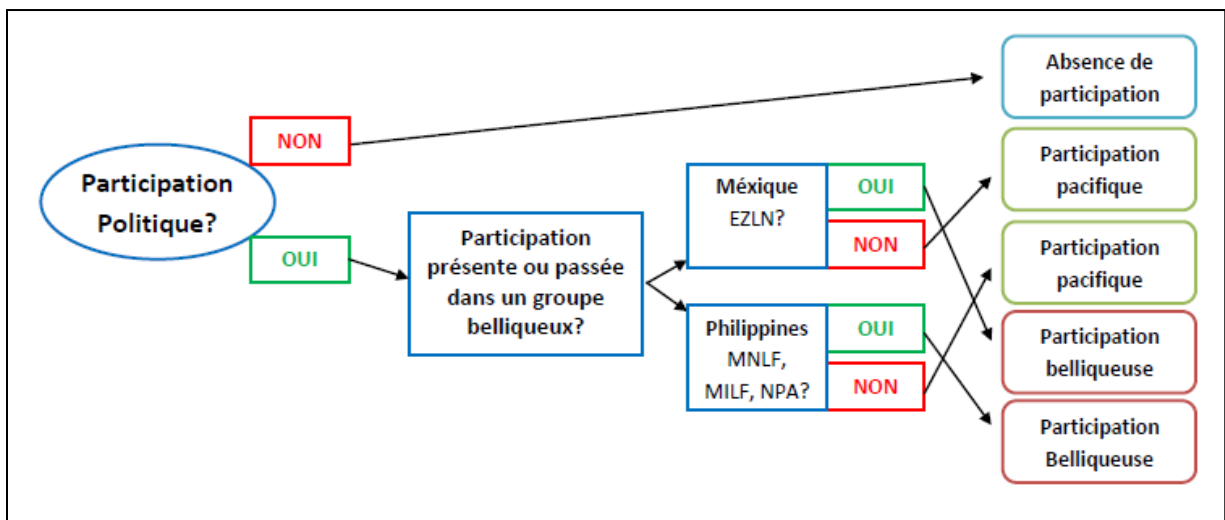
Participation Politique?

NON

OUI

Participation présente ou passée dans un groupe belliqueux?

Mexique EZLN?

OUI

NON

Philippines MNLF, MILF, NPA?

OUI

NON

Absence de participation

Participation pacifique

Participation pacifique

Participation belliqueuse

Participation Belliqueuse